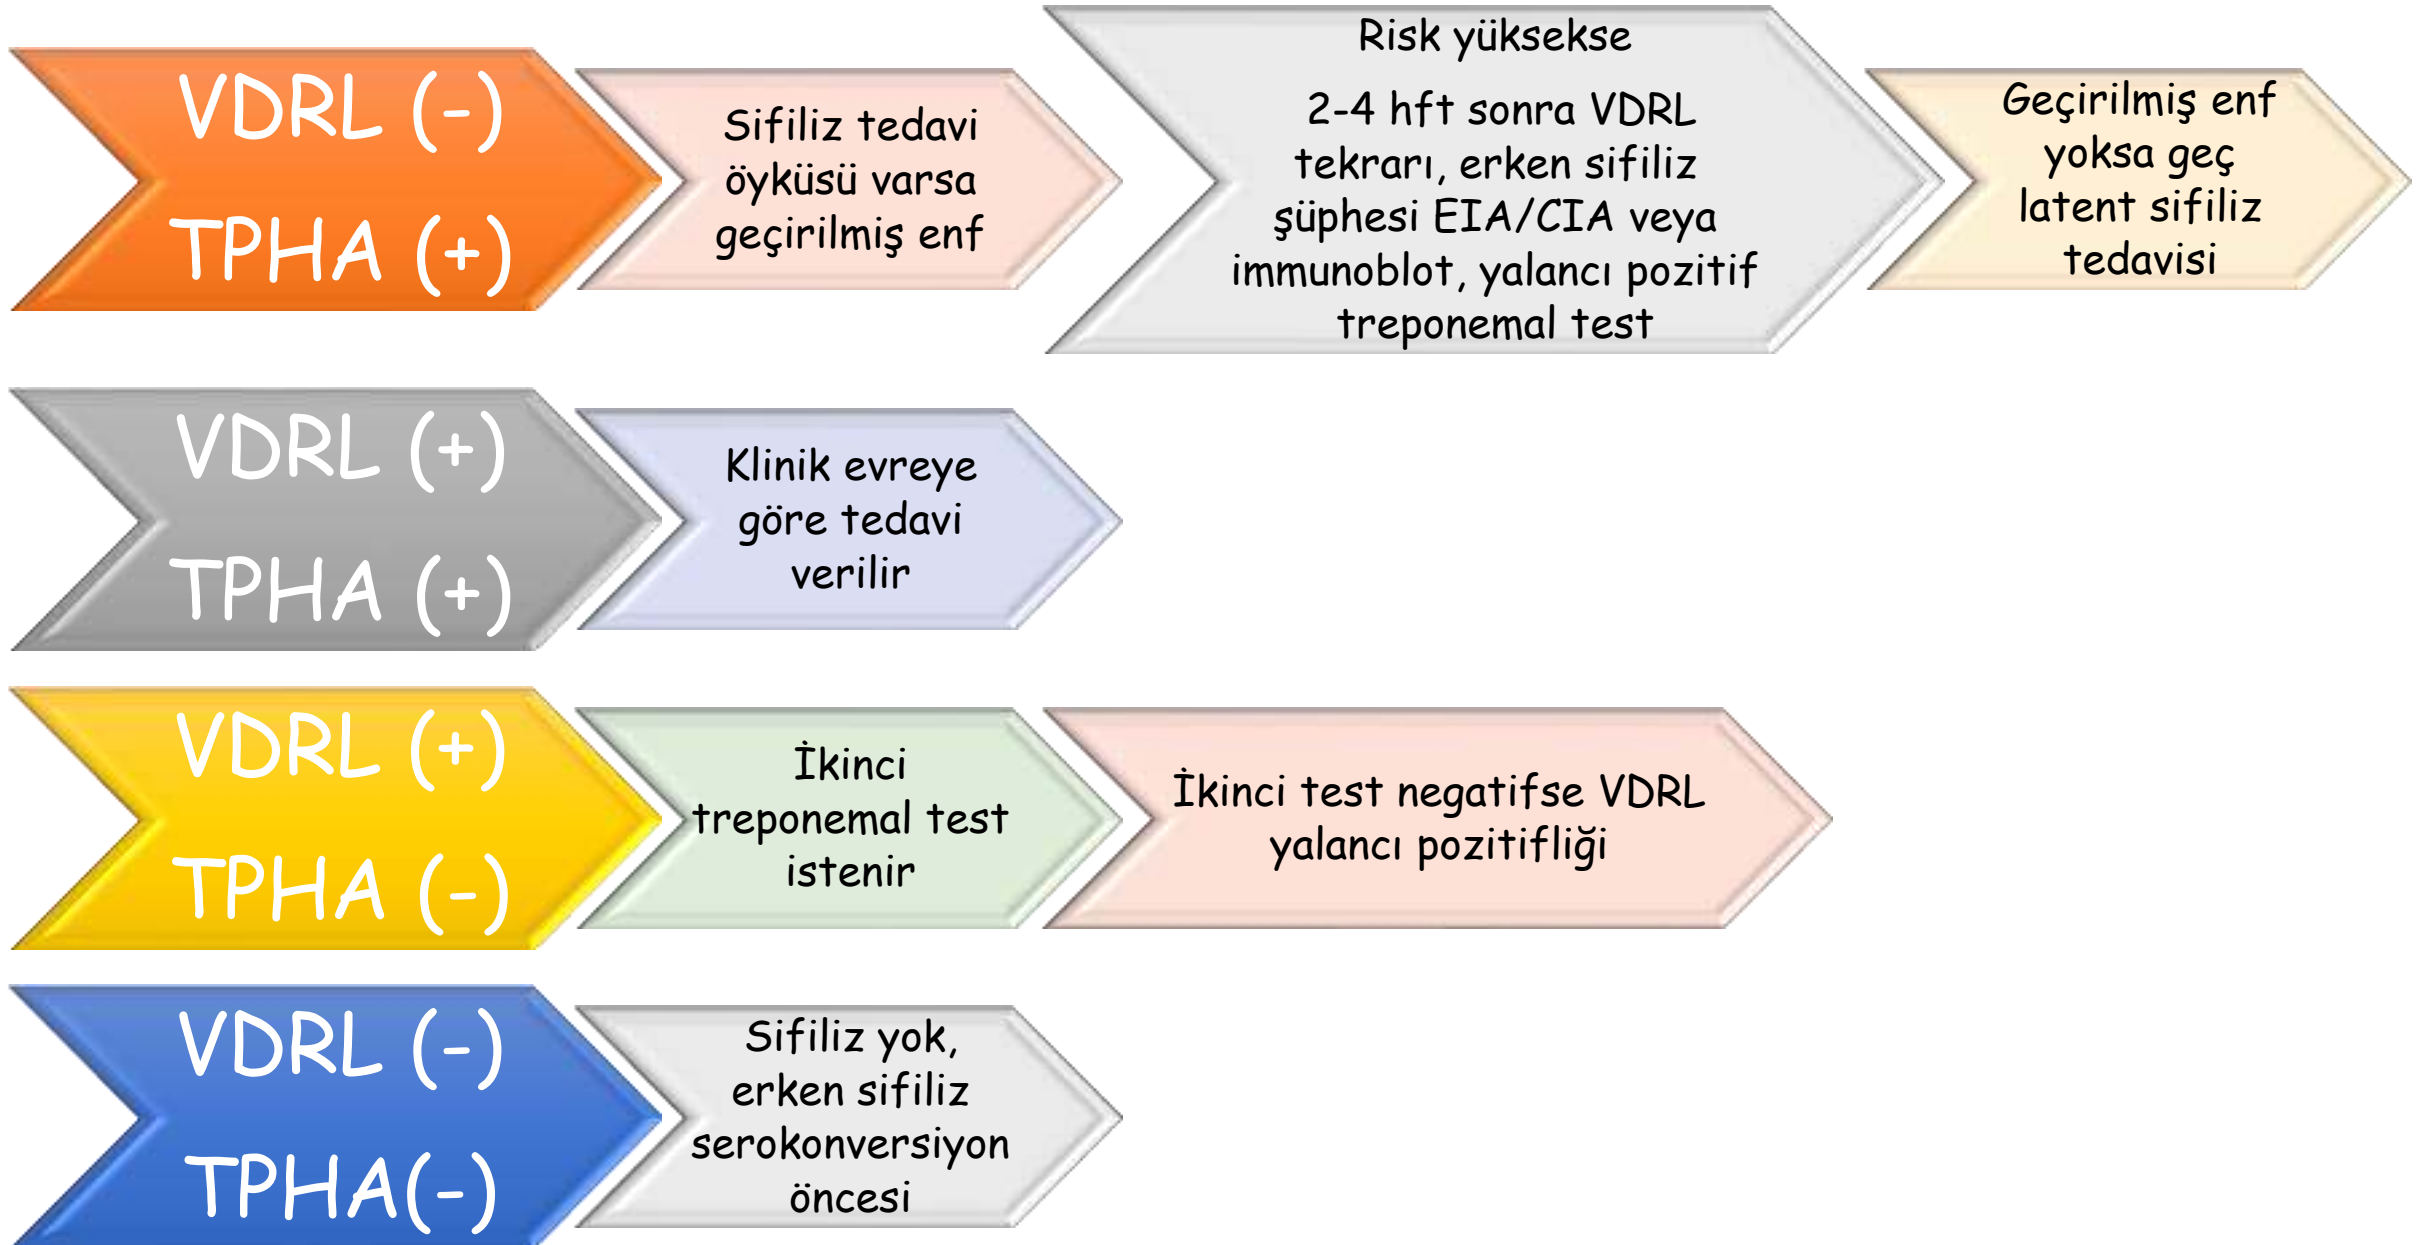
VDRL (-)
TPHA (+)

Sifiliz tedavi öyküsü varsa geçirilmiş enf

Risk yüksekse

2-4 hft sonra VDRL tekrarı, erken sifiliz şüphesi EIA/CIA veya immunoblot, yalancı pozitif treponemal test

Geçirilmiş enf yoksa geç latent sifiliz tedavisi

VDRL (+)
TPHA (+)

Klinik evreye göre tedavi verilir

VDRL (+)
TPHA (-)

İkinci treponemal test istenir

İkinci test negatifse VDRL yalancı pozitifliği

VDRL (-)
TPHA(-)

Sifiliz yok, erken sifiliz serokonversiyon öncesi